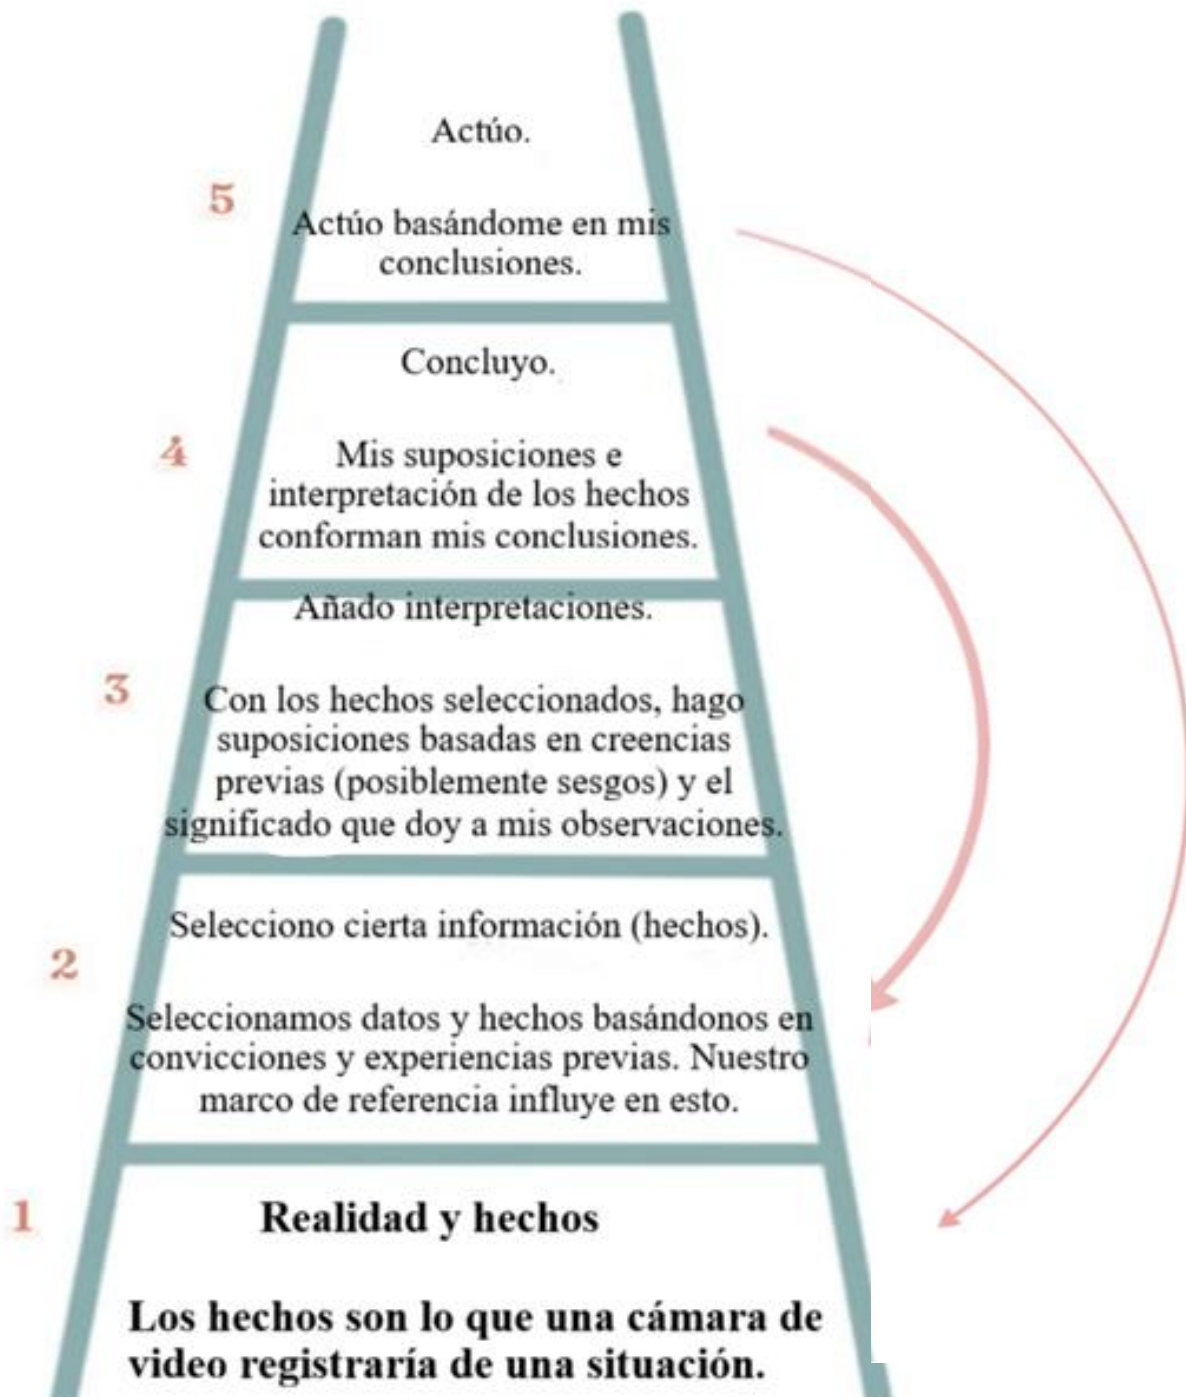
Actúo.

5

Actúo basándome en mis conclusiones.

Concluyo.

4

Mis suposiciones e interpretación de los hechos conforman mis conclusiones.

Añado interpretaciones.

3

Con los hechos seleccionados, hago suposiciones basadas en creencias previas (posiblemente sesgos) y el significado que doy a mis observaciones.

Selecciono cierta información (hechos).

2

Seleccionamos datos y hechos basándonos en convicciones y experiencias previas. Nuestro marco de referencia influye en esto.

1

Realidad y hechos

Los hechos son lo que una cámara de video registraría de una situación.